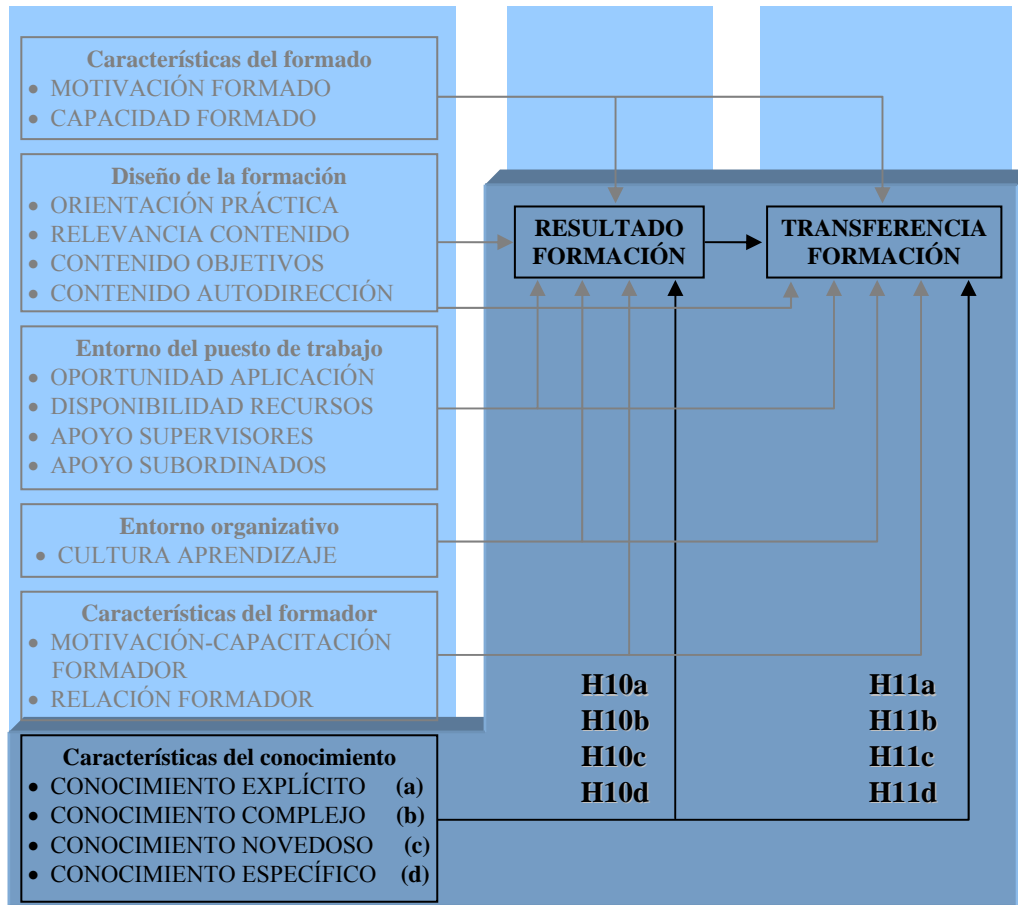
Características del formado
• MOTIVACIÓN FORMADO
• CAPACIDAD FORMADO

Diseño de la formación
• ORIENTACIÓN PRÁCTICA
• RELEVANCIA CONTENIDO
• CONTENIDO OBJETIVOS
• CONTENIDO AUTODIRECCIÓN

Entorno del puesto de trabajo
• OPORTUNIDAD APLICACIÓN
• DISPONIBILIDAD RECURSOS
• APOYO SUPERVISORES
• APOYO SUBORDINADOS

Entorno organizativo
• CULTURA APRENDIZAJE

Características del formador
• MOTIVACIÓN-CAPACITACIÓN FORMADOR
• RELACIÓN FORMADOR

Características del conocimiento
• CONOCIMIENTO EXPLÍCITO (a)
• CONOCIMIENTO COMPLEJO (b)
• CONOCIMIENTO NOVEDOSO (c)
• CONOCIMIENTO ESPECÍFICO (d)

RESULTADO FORMACIÓN

TRANSFERENCIA FORMACIÓN

H10a
H10b
H10c
H10d

H11a
H11b
H11c
H11d